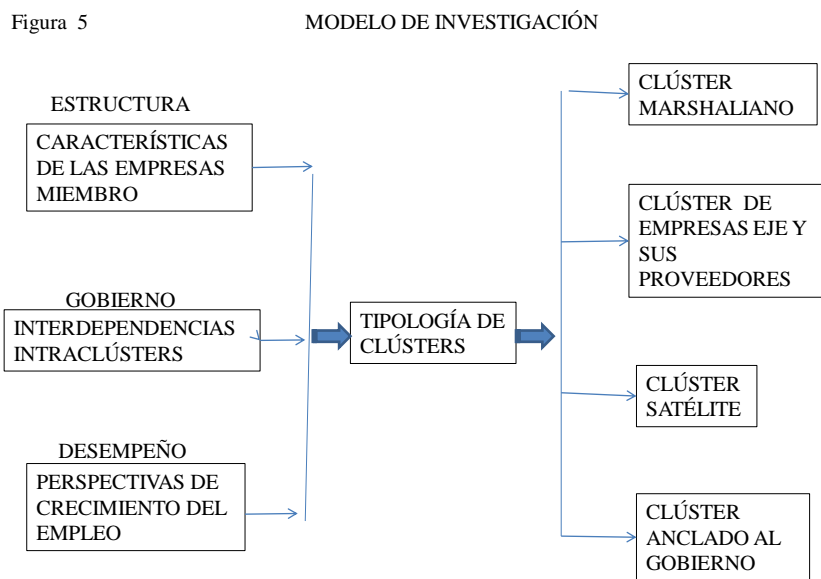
Figura 5

MODELO DE INVESTIGACIÓN

ESTRUCTURA

CARACTERÍSTICAS DE LAS EMPRESAS MIEMBRO

GOBIERNO

INTERDEPENDENCIAS INTRACLÚSTERS

DESEMPEÑO

PERSPECTIVAS DE CRECIMIENTO DEL EMPLEO

TIPOLOGÍA DE CLÚSTERS

CLÚSTER MARSHALIANO

CLÚSTER DE EMPRESAS EJE Y SUS PROVEEDORES

CLÚSTER SATÉLITE

CLÚSTER ANCLADO AL GOBIERNO